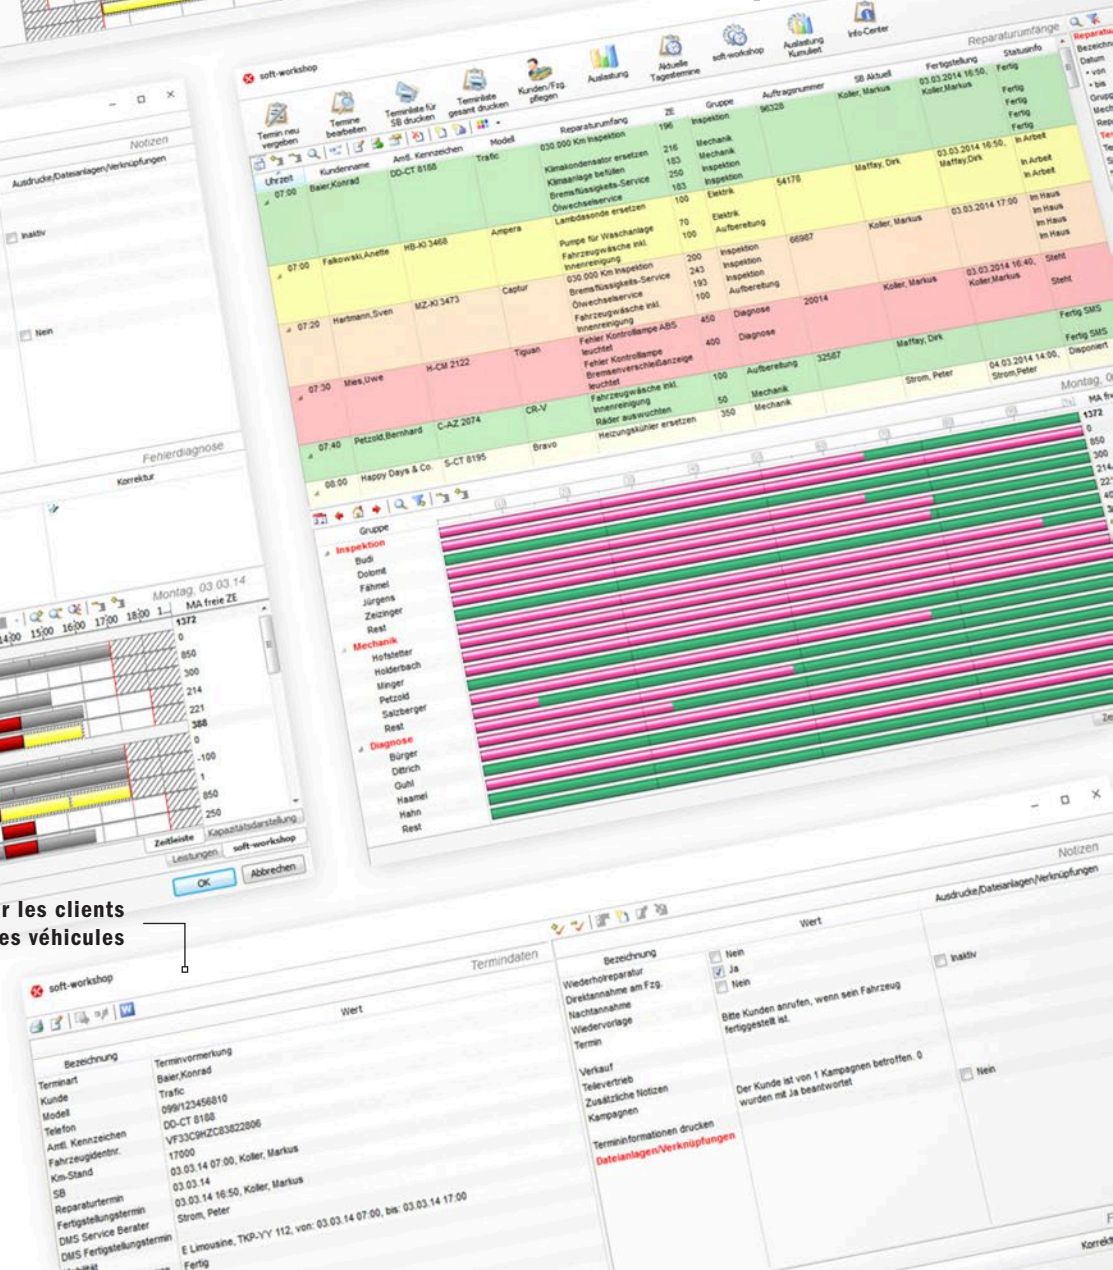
soft-workshop

Termin neu vergeben
Termine bearbeiten
Terminliste für SB drucken
Terminliste gesamt drucken
Kunden/Fzg. pflegen
Auslastung
Aktuelle Tagestermine
soft-workshop
Auslastung Kumuliert
Info-Center

Reparaturumfänge

| Uhrzeit | Kundenname | Amtl. Kennzeichen | Modell | Reparaturumfang | ZE | Gruppe | Auftragsnummer | SB Aktuell | Fertigstellung | Statusinfo |
|---|---|---|---|---|---|---|---|---|---|---|
| 07:00 | Baier,Konrad | DD-CT 8188 | Trafic | 030.000 Km Inspektion | 196 | Inspektion | 96326 | Koller, Markus | 03.03.2014 16:50, Koller,Markus | Fertig |
| | | | | Klimakondensator ersetzen | 216 | Mechanik | | | | Fertig |
| | | | | Klimaanlage befüllen | 183 | Mechanik | | | | Fertig |
| | | | | Bremsflüssigkeits-Service | 250 | Inspektion | | | | Fertig |
| | | | | Ölwechselservice | 183 | Inspektion | | | | Fertig |
| | | | | Lambdasonde ersetzen | 100 | Elektrik | 54176 | Maffay, Dirk | 03.03.2014 16:50, Maffay,Dirk | In Arbeit |
| | | | | Pumpe für Waschanlage | 70 | Elektrik | | | | In Arbeit |
| | | | | Fahrzeugwäsche inkl. Innenreinigung | 100 | Aufbereitung | | | | In Arbeit |
| 07:00 | Falkowski,Anette | HB-KI 3468 | Ampera | 030.000 Km Inspektion | 200 | Inspektion | 66987 | Koller, Markus | 03.03.2014 17:00 | Im Haus |
| | | | | Bremsflüssigkeits-Service | 243 | Inspektion | | | | Im Haus |
| | | | | Ölwechselservice | 193 | Inspektion | | | | Im Haus |
| | | | | Fahrzeugwäsche inkl. Innenreinigung | 100 | Aufbereitung | | | | Im Haus |
| 07:20 | Hartmann,Sven | MZ-KI 3473 | Captur | Fehler Kontrolllampe ABS leuchtet | 450 | Diagnose | 20014 | Koller, Markus | 03.03.2014 16:40, Koller,Markus | Steht |
| | | | | Fehler Kontrolllampe Bremsenverschleißanzeige leuchtet | 400 | Diagnose | | | | Steht |
| 07:30 | Mies,Uwe | H-CM 2122 | Tiguan | Fahrzeugwäsche inkl. Innenreinigung | 100 | Aufbereitung | 32587 | Maffay, Dirk | | Fertig SMS |
| | | | | Räder auswuchten | 50 | Mechanik | | | | Fertig SMS |
| 07:40 | Petzold,Bernhard | C-AZ 2074 | CR-V | Heizungskühler ersetzen | 350 | Mechanik | | Strom, Peter | 04.03.2014 14:00, Strom,Peter | Disponiert |
| 08:00 | Happy Days & Co. | S-CT 8195 | Bravo | | | | | | | |

Montag, 0
MA fr
1372
0
850
300
214
221
40

Gruppe
Inspektion
Budi
Dolomit
Fähmel
Jürgens
Zeizinger
Rest
Mechanik
Hofstetter
Holderbach
Minger
Petzold
Salzberger
Rest
Diagnose
Bürger
Dittrich
Guhl
Haamel
Hahn
Rest

Ze

Notizen
Ausdrucke/Dateianlagen/Verknüpfungen
Inaktiv
Nein

Fehlerdiagnose
Korrektur

Montag, 03.03.14
14:00 15:00 16:00 17:00 18:00 1... MA freie ZE
1372
0
850
300
214
221
388
0
-100
1
850
250
Zeitleiste
Kapazitätsdarstellung
Leistungen
soft-workshop
OK
Abbrechen

r les clients
es véhicules

soft-workshop
Termindaten

| Bezeichnung | Wert |
|---|---|
| Terminart | Terminvormerkung |
| Kunde | Baier,Konrad |
| Modell | Trafic |
| Telefon | 099/123456810 |
| Amtl. Kennzeichen | DD-CT 8188 |
| Fahrzeugidentnr. | VF33C9HZC83822806 |
| Km-Stand | 17000 |
| SB | 03.03.14 07:00, Koller, Markus |
| Reparaturtermin | 03.03.14 |
| Fertigstellungstermin | 03.03.14 16:50, Koller, Markus |
| DMS Service Berater | Strom, Peter |
| DMS Fertigstellungstermin | |
| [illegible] | E Limousine, TKP-YY 112, von: 03.03.14 07:00, bis: 03.03.14 17:00 |
| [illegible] | Fertig |

| Bezeichnung | Wert |
|---|---|
| Wiederholreparatur | Nein |
| Direktannahme am Fzg. | Ja |
| Nachtannahme | Nein |
| Wiedervorlage | |
| Termin | Bitte Kunden anrufen, wenn sein Fahrzeug fertiggestellt ist. |
| Verkauf | |
| Televertrieb | |
| Zusätzliche Notizen | Der Kunde ist von 1 Kampagnen betroffen. 0 wurden mit Ja beantwortet |
| Kampagnen | |
| Terminformationen drucken | |
| Dateianlagen/Verknüpfungen | |

Notizen
Ausdrucke/Dateianlagen/Verknüpfungen
Inaktiv
Nein
F
Korrek